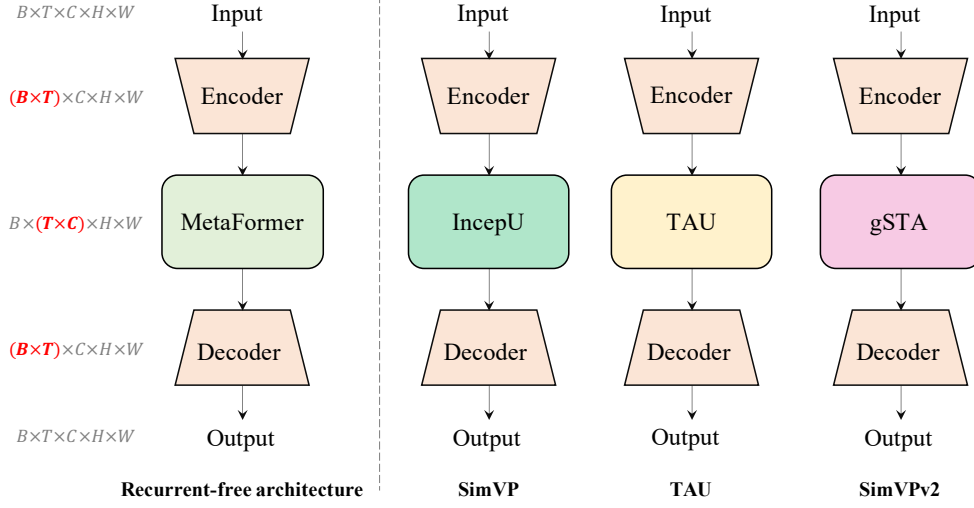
$B \times T \times C \times H \times W$

Input

Input

Input

Input

$(\boldsymbol{B \times T}) \times C \times H \times W$

Encoder

Encoder

Encoder

Encoder

$B \times (\boldsymbol{T \times C}) \times H \times W$

MetaFormer

IncepU

TAU

gSTA

$(\boldsymbol{B \times T}) \times C \times H \times W$

Decoder

Decoder

Decoder

Decoder

$B \times T \times C \times H \times W$

Output

Output

Output

Output

Recurrent-free architecture

SimVP

TAU

SimVPv2